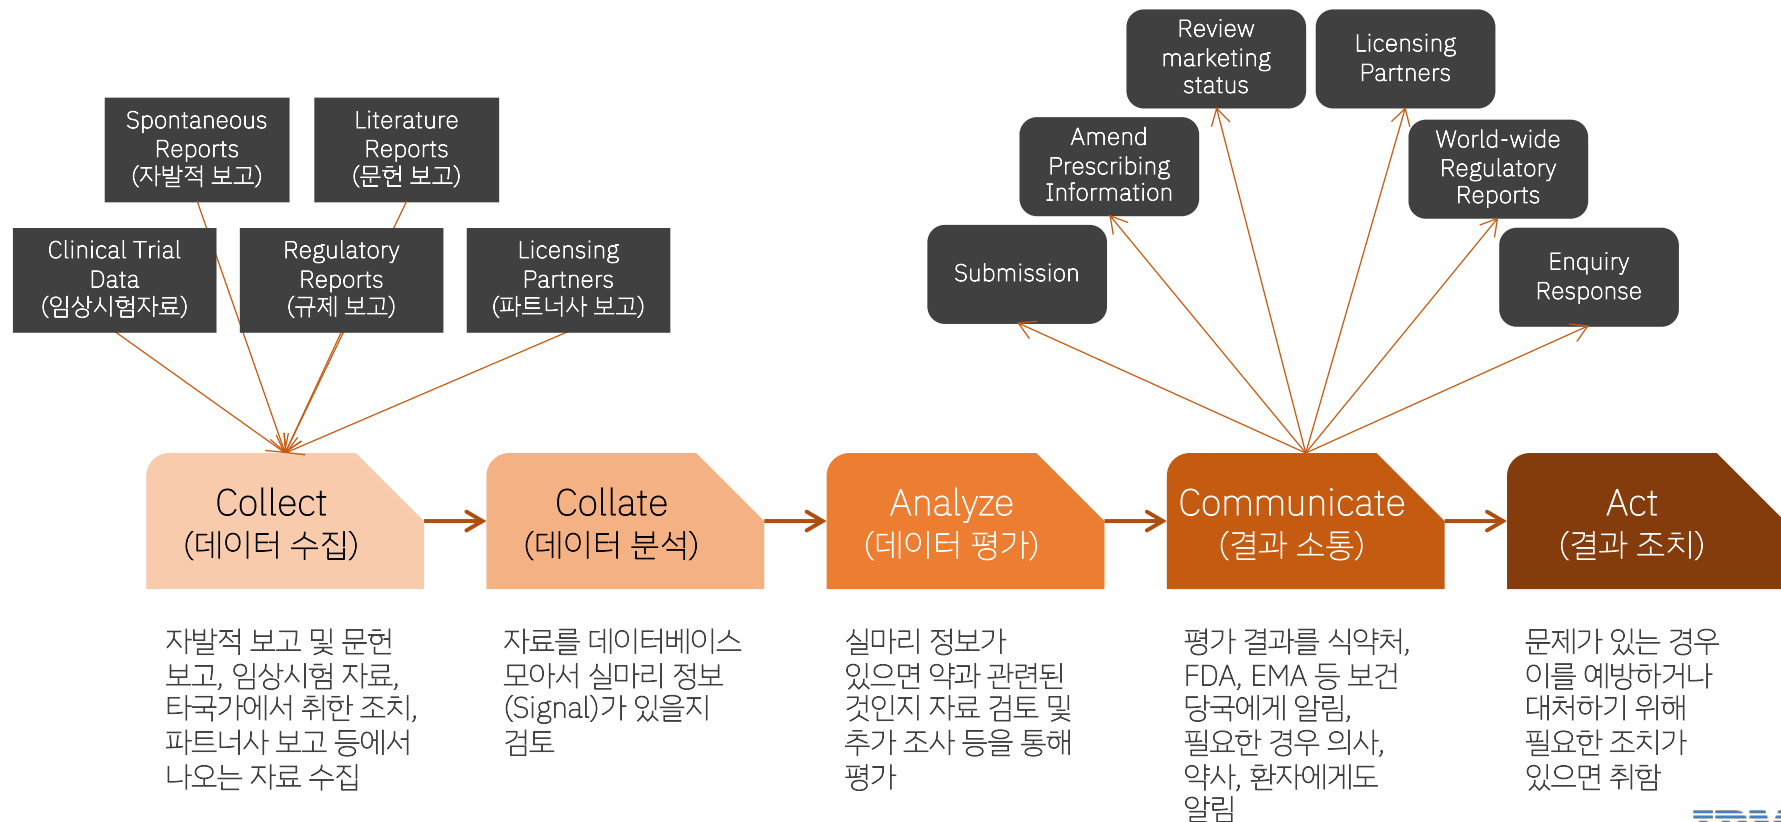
Spontaneous Reports (자발적 보고)

Literature Reports (문헌 보고)

Clinical Trial Data (임상시험자료)

Regulatory Reports (규제 보고)

Licensing Partners (파트너사 보고)

Review marketing status

Licensing Partners

Amend Prescribing Information

World-wide Regulatory Reports

Submission

Enquiry Response

Collect (데이터 수집)

Collate (데이터 분석)

Analyze (데이터 평가)

Communicate (결과 소통)

Act (결과 조치)

자발적 보고 및 문헌 보고, 임상시험 자료, 타국가에서 취한 조치, 파트너사 보고 등에서 나오는 자료 수집

자료를 데이터베이스 모아서 실마리 정보 (Signal)가 있을지 검토

실마리 정보가 있으면 약과 관련된 것인지 자료 검토 및 추가 조사 등을 통해 평가

평가 결과를 식약처, FDA, EMA 등 보건 당국에게 알림, 필요한 경우 의사, 약사, 환자에게도 알림

문제가 있는 경우 이를 예방하거나 대처하기 위해 필요한 조치가 있으면 취함